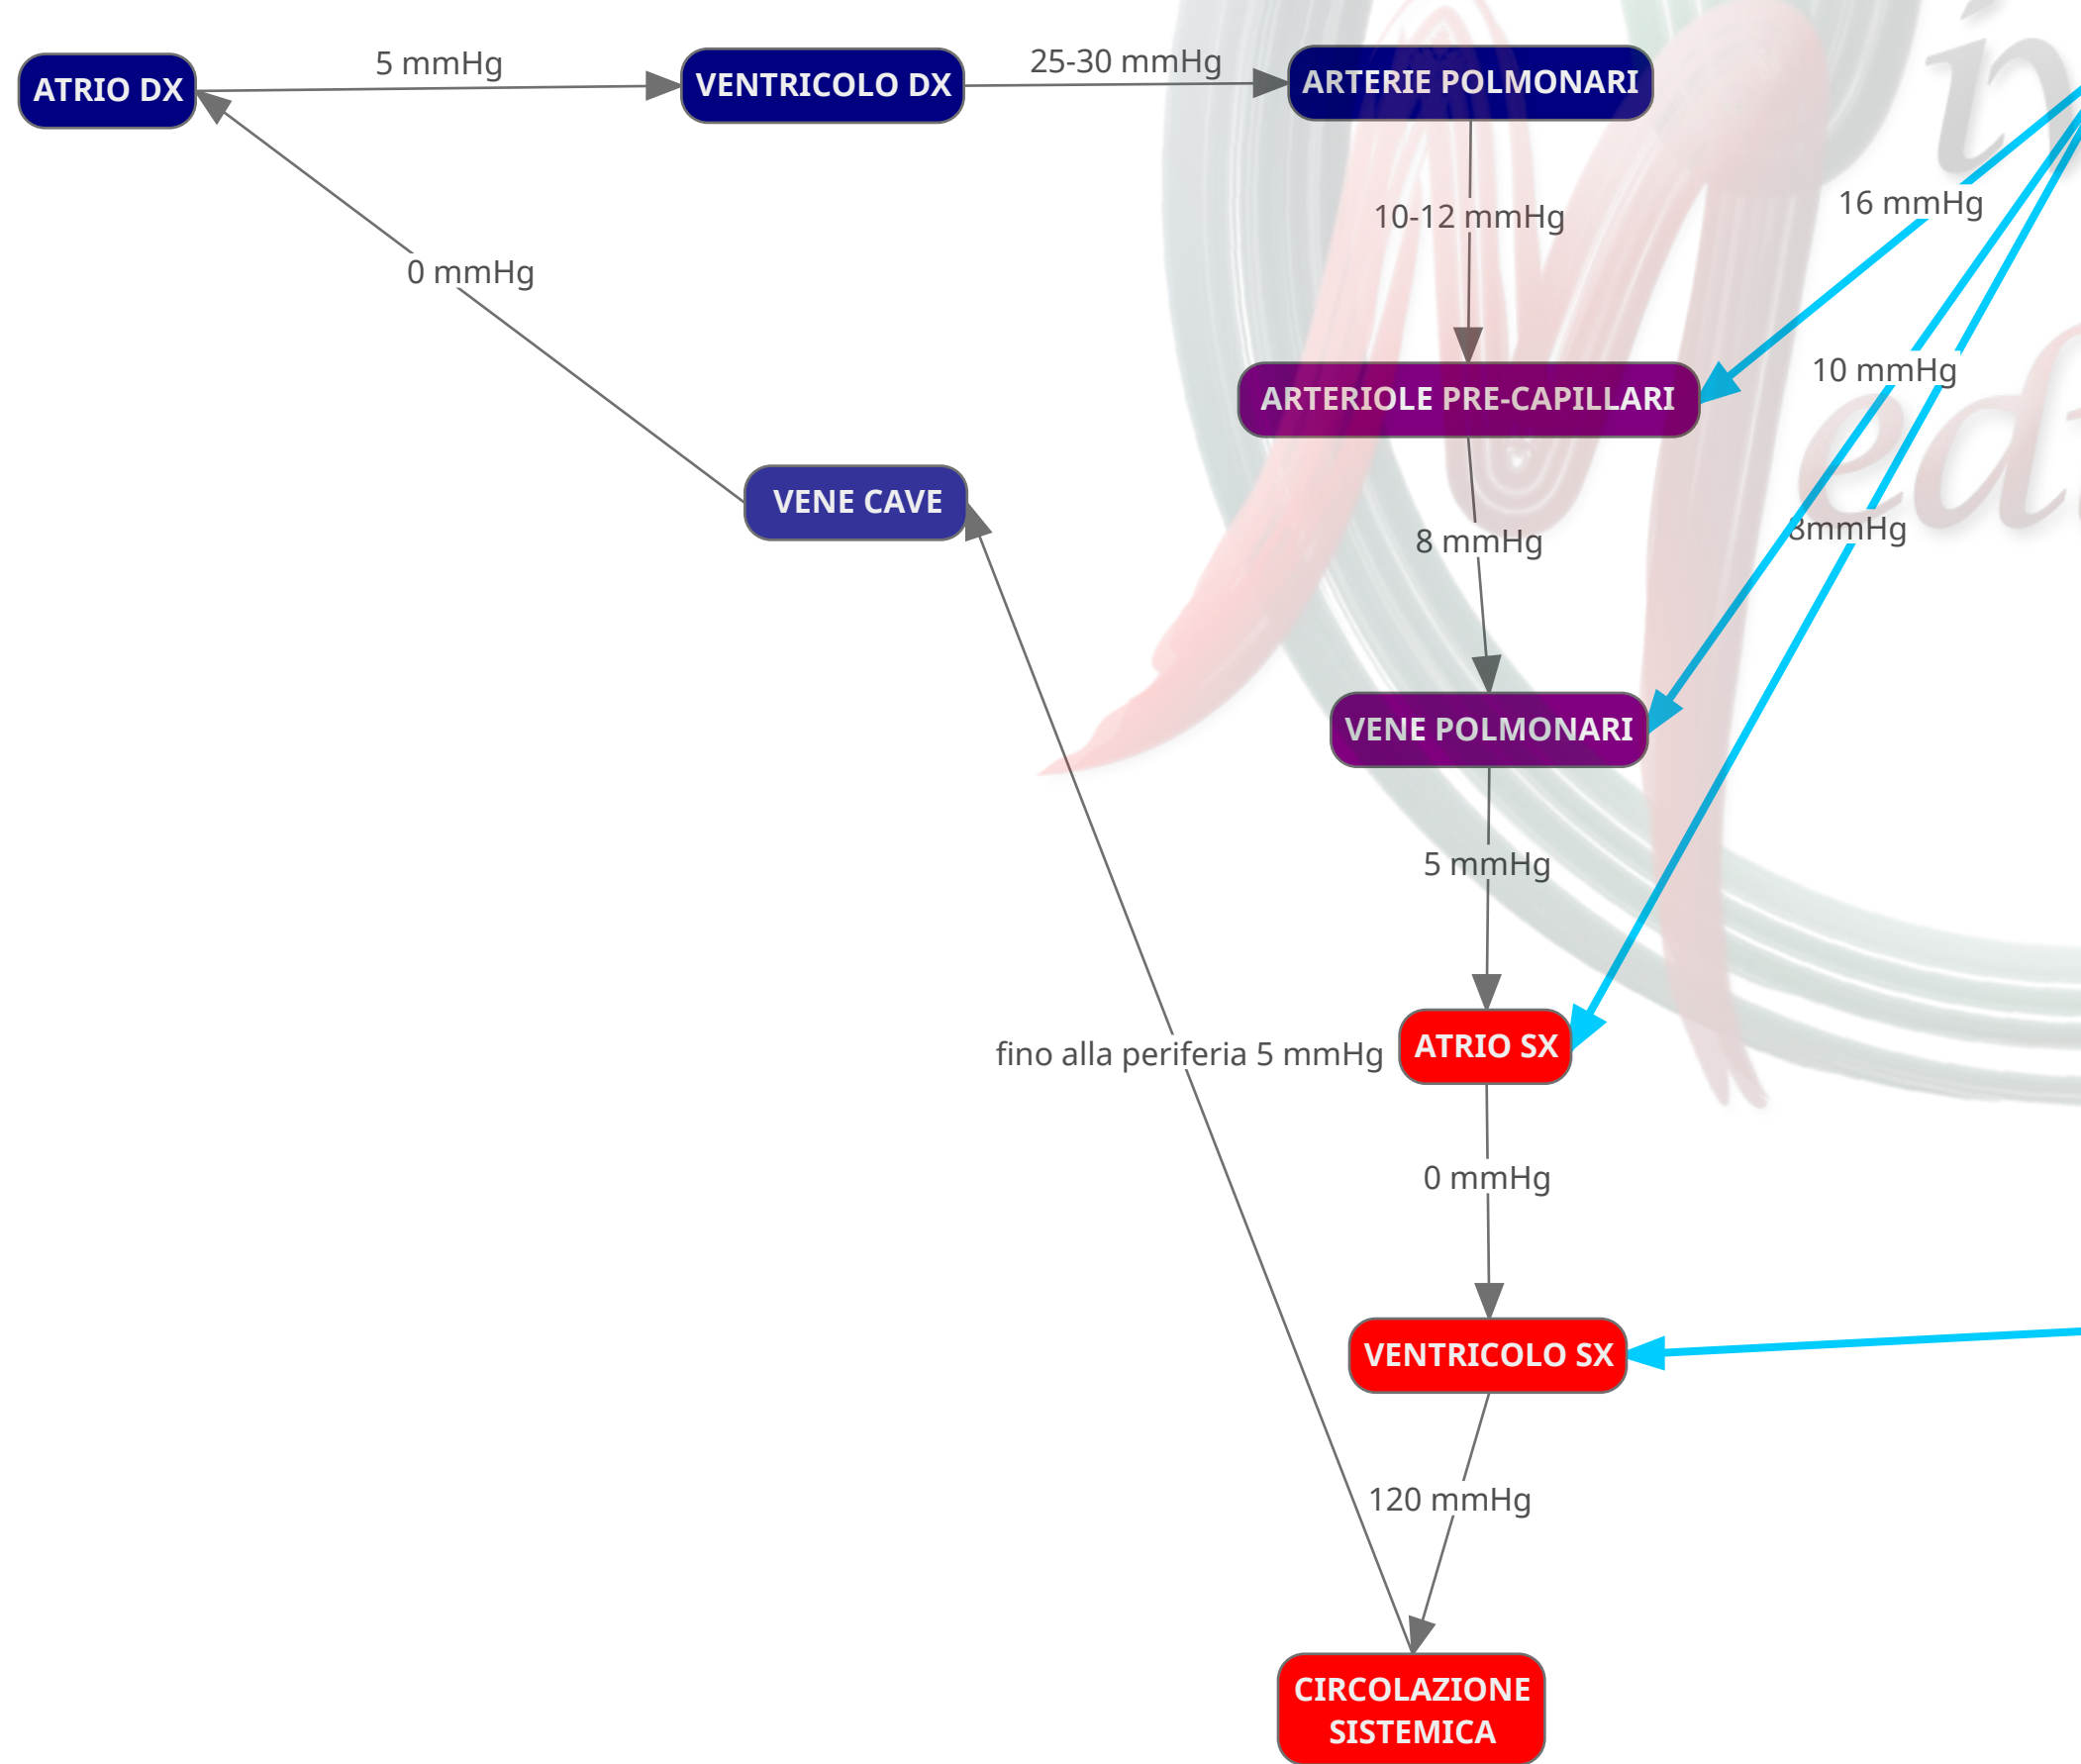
ATRIO DX

5 mmHg

VENTRICOLO DX

25-30 mmHg

ARTERIE POLMONARI

0 mmHg

10-12 mmHg

16 mmHg

ARTERIOLE PRE-CAPILLARI

10 mmHg

VENE CAVE

8 mmHg

8mmHg

VENE POLMONARI

5 mmHg

fino alla periferia 5 mmHg

ATRIO SX

0 mmHg

VENTRICOLO SX

120 mmHg

CIRCOLAZIONE SISTEMICA